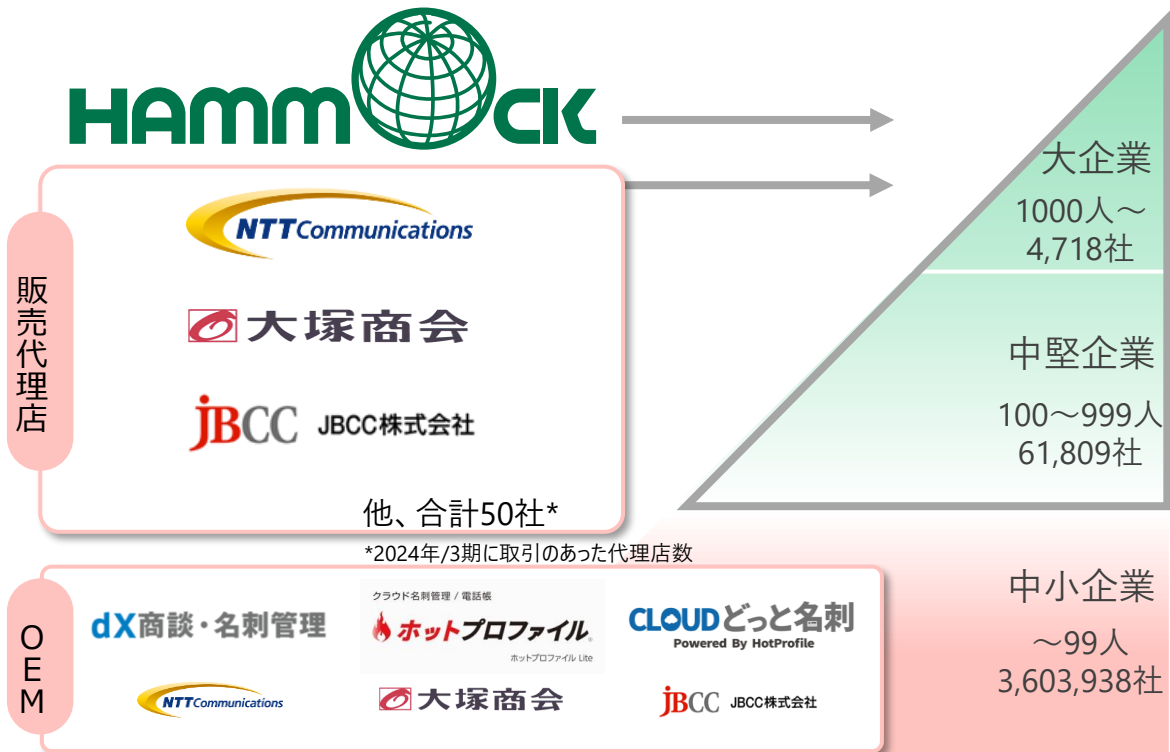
HAMMOCK

販売代理店

NTT Communications

大塚商会

JBCC JBCC株式会社

他、合計50社*

*2024年/3期に取引のあった代理店数

大企業
1000人～
4,718社

中堅企業
100～999人
61,809社

中小企業
～99人
3,603,938社

OEM

dX商談・名刺管理

クラウド名刺管理 / 電話帳
ホットプロファイル
ホットプロファイル Lite

CLOUDどっと名刺
Powered By HotProfile

NTT Communications

大塚商会

JBCC JBCC株式会社